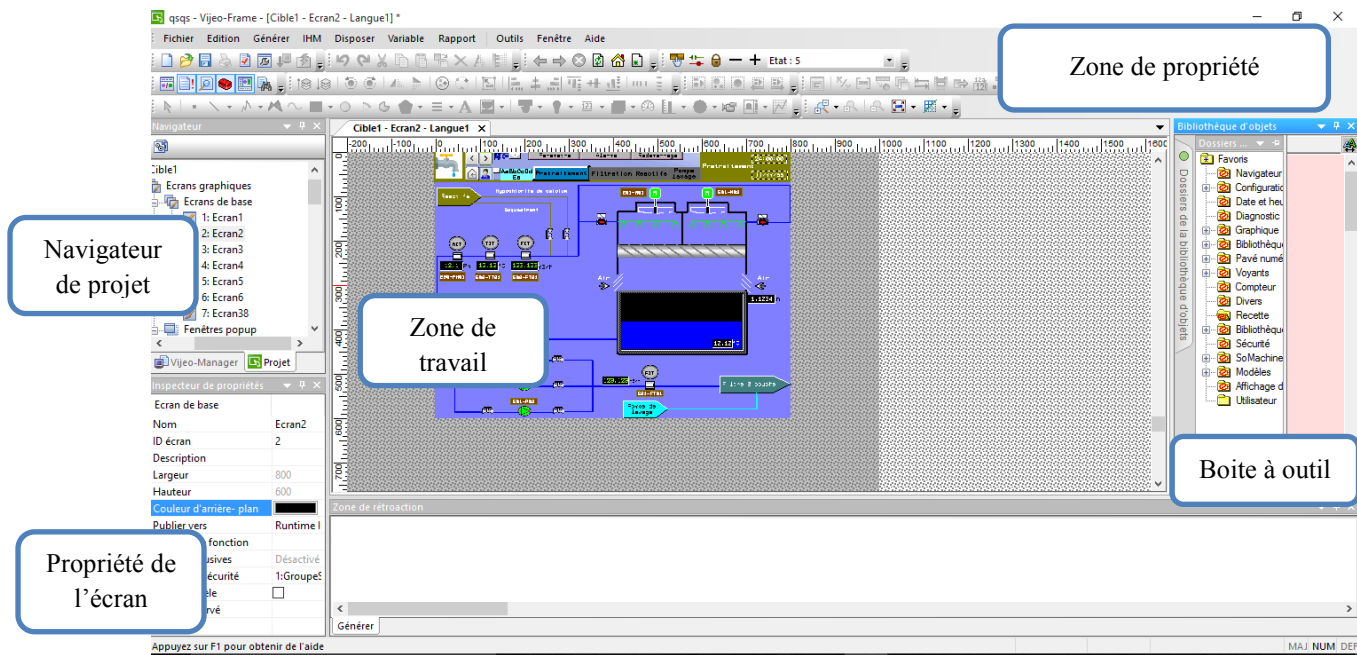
qsqs - Vijeo-Frame - [Cible1 - Ecran2 - Langue1] *

Fichier Edition Générer IHM Disposer Variable Rapport Outils Fenêtre Aide

Etat : 5

Zone de propriété

Navigateur

Cible1
Ecrans graphiques
Ecrans de base
1: Ecran1
2: Ecran2
3: Ecran3
4: Ecran4
5: Ecran5
6: Ecran6
7: Ecran38
Fenêtres popup

Vijeo-Manager Projet

Navigateur de projet

Cible1 - Ecran2 - Langue1

Zone de travail

Prétraitement Filtration Reactifs Pompe lavage

Air

Air

Filtre à sable

Bibliothèque d'objets
Dossiers ...
Dossiers de la bibliothèque d'objets
Favoris
Navigateur
Configuratio
Date et heu
Diagnostic
Graphique
Bibliothèqu
Pavé numé
Voyants
Compteur
Divers
Recette
Bibliothèqu
Sécurité
SoMachine
Modèles
Affichage d
Utilisateur

Boite à outil

Inspecteur de propriétés

| Ecran de base | |
|---|---|
| Nom | Ecran2 |
| ID écran | 2 |
| Description | |
| Largeur | 800 |
| Hauteur | 600 |
| Couleur d'arrière- plan | |
| Publier vers | Runtime I |
| fonction | |
| usives | Désactivé |
| écurité | 1:Groupe |
| èle | |
| rvé | |

Propriété de l'écran

Zone de rétroaction

Générer

Appuyez sur F1 pour obtenir de l'aide

MAJ NUM DEF